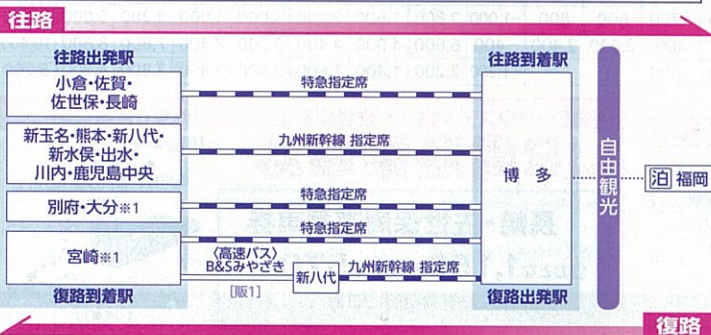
往路

往路出発駅

小倉・佐賀・佐世保・長崎

新玉名・熊本・新八代・新水俣・出水・川内・鹿児島中央

別府・大分※1

宮崎※1

復路到着駅

特急指定席

九州新幹線 指定席

特急指定席

特急指定席

〈高速バス〉B&Sみやざき

[販1]

新八代

九州新幹線 指定席

往路到着駅

博多

復路出発駅

自由観光

泊 福岡

復路